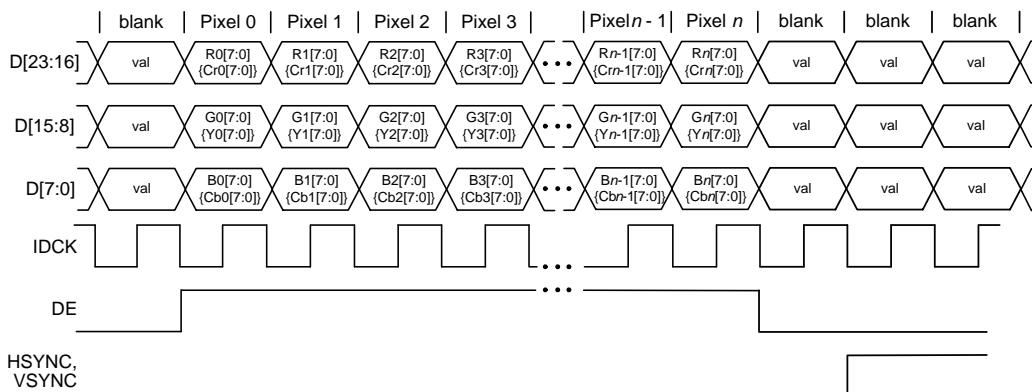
| blank | Pixel 0 | Pixel 1 | Pixel 2 | Pixel 3 | | Pixel $n$ - 1 | Pixel $n$ | blank | blank | blank |

D[23:16] val R0[7:0] {Cr0[7:0]} R1[7:0] {Cr1[7:0]} R2[7:0] {Cr2[7:0]} R3[7:0] {Cr3[7:0]} • • • R$n$-1[7:0] {Cr$n$-1[7:0]} R$n$[7:0] {Cr$n$[7:0]} val val val

D[15:8] val G0[7:0] {Y0[7:0]} G1[7:0] {Y1[7:0]} G2[7:0] {Y2[7:0]} G3[7:0] {Y3[7:0]} • • • G$n$-1[7:0] {Y$n$-1[7:0]} G$n$[7:0] {Y$n$[7:0]} val val val

D[7:0] val B0[7:0] {Cb0[7:0]} B1[7:0] {Cb1[7:0]} B2[7:0] {Cb2[7:0]} B3[7:0] {Cb3[7:0]} • • • B$n$-1[7:0] {Cb$n$-1[7:0]} B$n$[7:0] {Cb$n$[7:0]} val val val

IDCK • • •

DE • • •

HSYNC, VSYNC